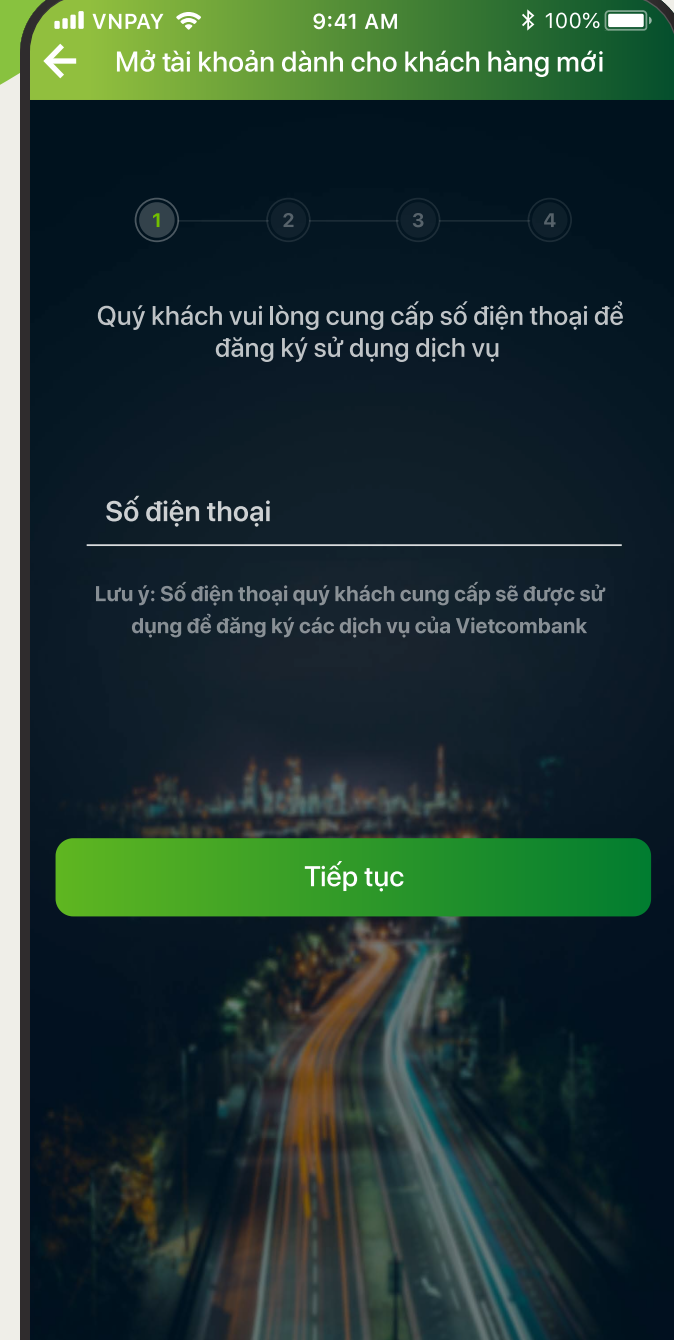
VNPAY 9:41 AM 100%

Mở tài khoản dành cho khách hàng mới

1 2 3 4

Quý khách vui lòng cung cấp số điện thoại để đăng ký sử dụng dịch vụ

Số điện thoại

Lưu ý: Số điện thoại quý khách cung cấp sẽ được sử dụng để đăng ký các dịch vụ của Vietcombank

Tiếp tục